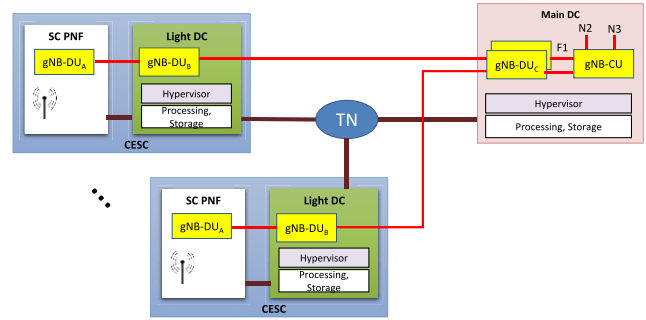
SC PNF

gNB-DU$_A$

Light DC

gNB-DU$_B$

Hypervisor

Processing, Storage

CESC

TN

Main DC

N2

N3

F1

gNB-DU$_C$

gNB-CU

Hypervisor

Processing, Storage

SC PNF

gNB-DU$_A$

Light DC

gNB-DU$_B$

Hypervisor

Processing, Storage

CESC